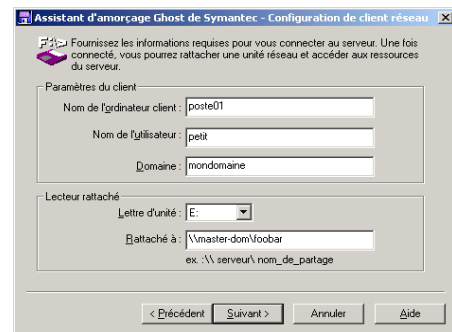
Assistant d'amorçage Ghost de Symantec - Configuration de client réseau

Fournissez les informations requises pour vous connecter au serveur. Une fois connecté, vous pourrez rattacher une unité réseau et accéder aux ressources du serveur.

Paramètres du client

Nom de l'ordinateur client : poste01

Nom de l'utilisateur : petit

Domaine : mondomaine

Lecteur rattaché

Lettre d'unité : E:

Rattaché à : \\master-dom\foobar

ex. :\\ serveur\ nom_de_partage

< Précédent Suivant > Annuler Aide